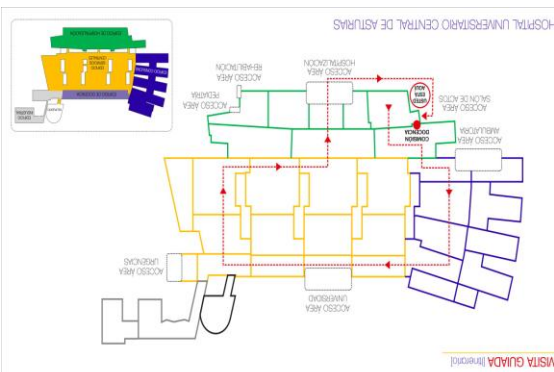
HOSPITAL UNIVERSITARIO CENTRAL DE ASTURIAS

ACCESO ÁREA HOSPITALIZACIÓN

ACCESO ÁREA REHABILITACIÓN

ACCESO ÁREA PEDIATRÍA

ACCESO ÁREA SALÓN DE ACTOS

COMISIÓN DOCENCIA

ACCESO ÁREA AMBULATORIA

ACCESO ÁREA URGENCIAS

ACCESO ÁREA UNIVERSIDAD

VISITA GUIADA (Itinerario)

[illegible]